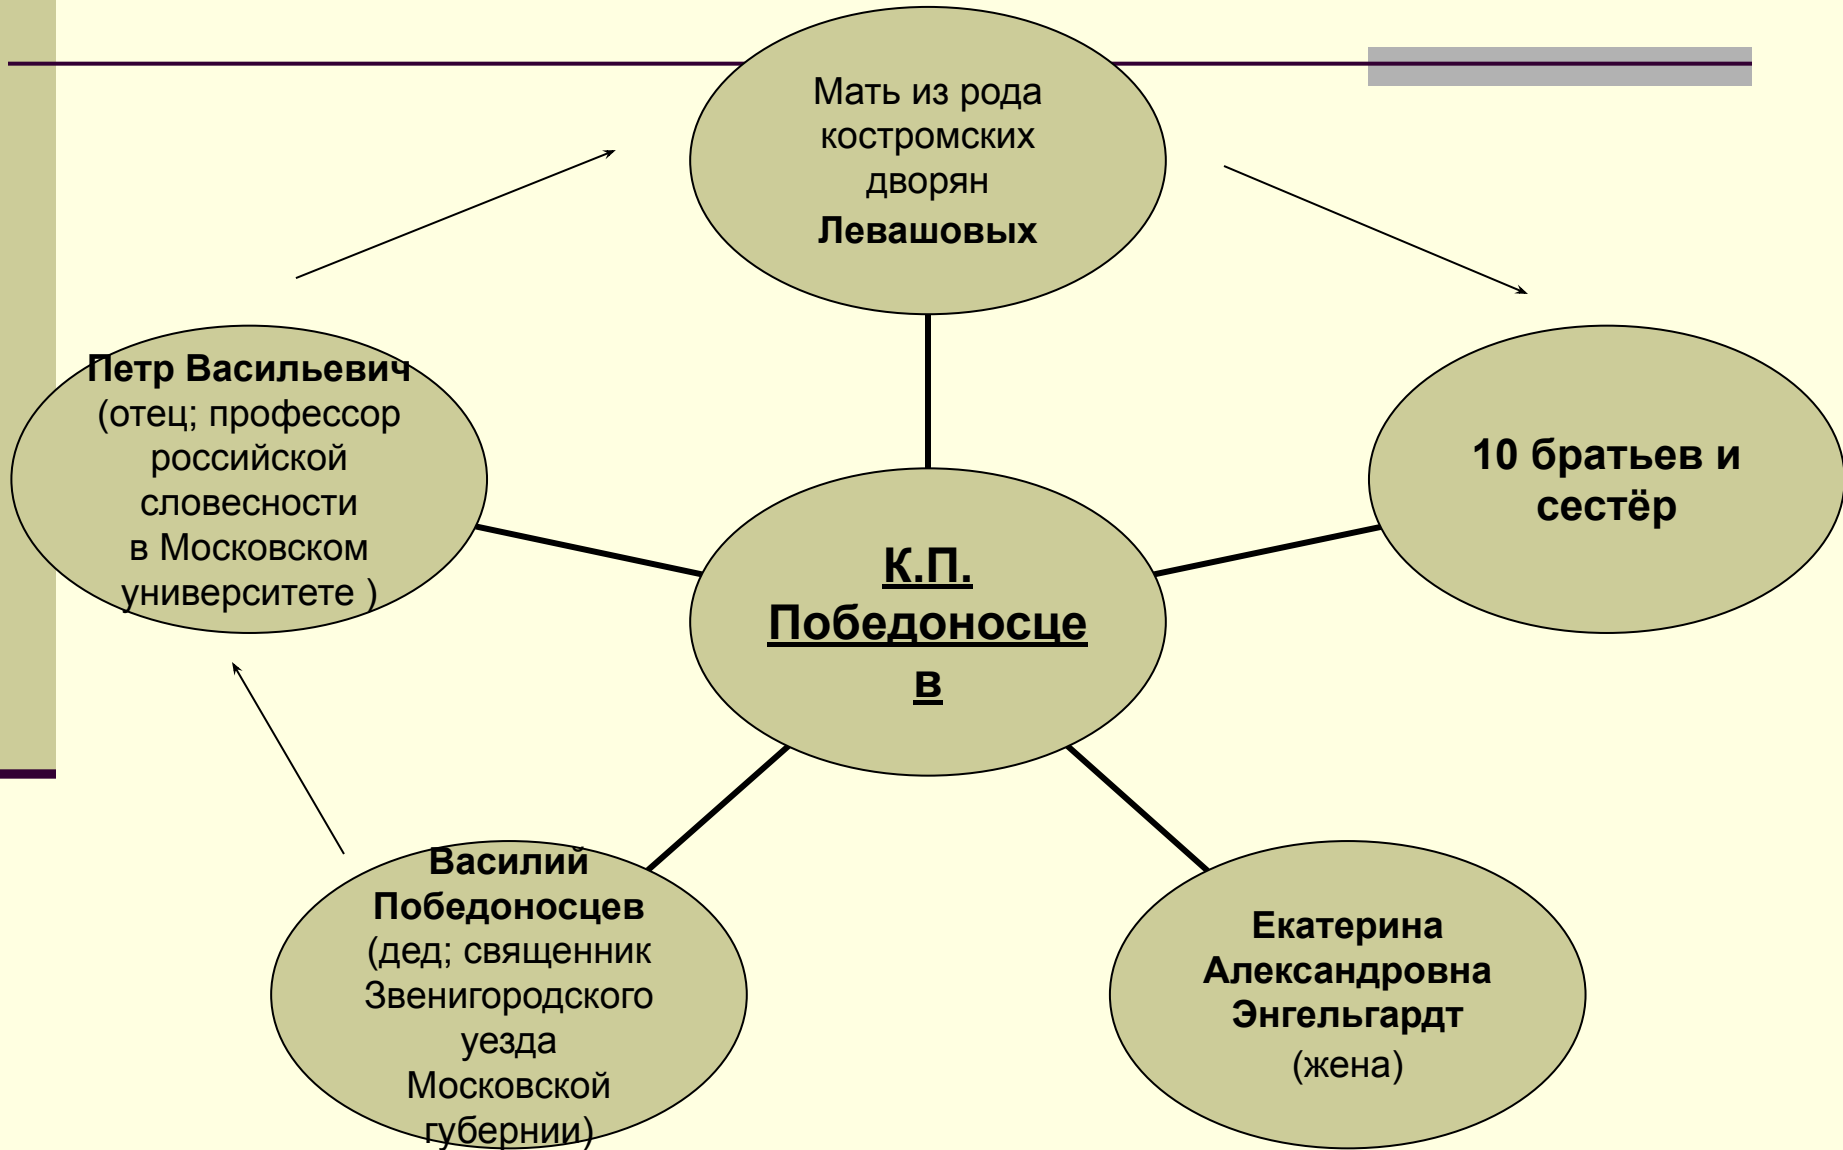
Мать из рода костромских дворян **Левашовых**

**Петр Васильевич** (отец; профессор российской словесности в Московском университете )

**К.П. Победоносцев**

**10 братьев и сестёр**

**Василий Победоносцев** (дед; священник Звенигородского уезда Московской губернии)

**Екатерина Александровна Энгельгардт** (жена)